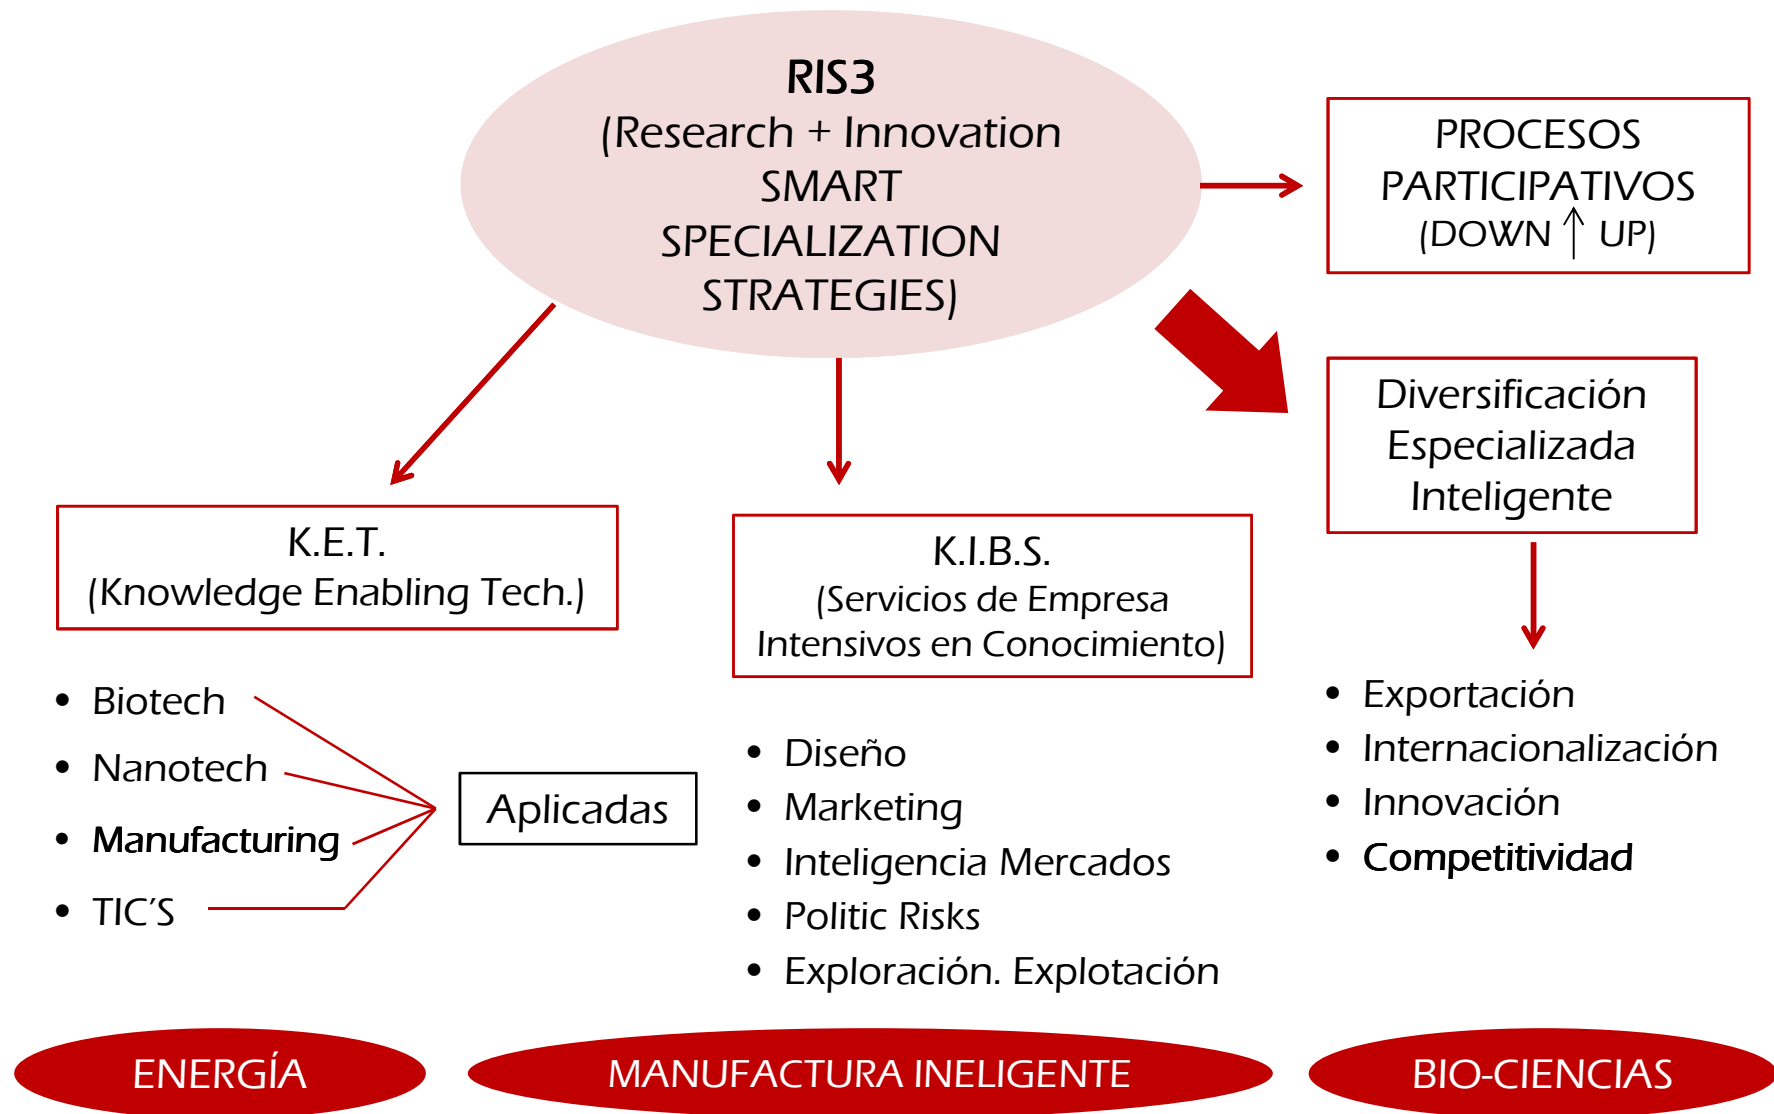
RIS3
(Research + Innovation
SMART
SPECIALIZATION
STRATEGIES)

PROCESOS
PARTICIPATIVOS
(DOWN ↑ UP)

Diversificación
Especializada
Inteligente

K.E.T.
(Knowledge Enabling Tech.)

K.I.B.S.
(Servicios de Empresa
Intensivos en Conocimiento)

- Biotech
- Nanotech
- Manufacturing
- TIC'S

Aplicadas

- Diseño
- Marketing
- Inteligencia Mercados
- Politic Risks
- Exploración. Explotación

- Exportación
- Internacionalización
- Innovación
- Competitividad

ENERGÍA

MANUFACTURA INELIGENTE

BIO-CIENCIAS